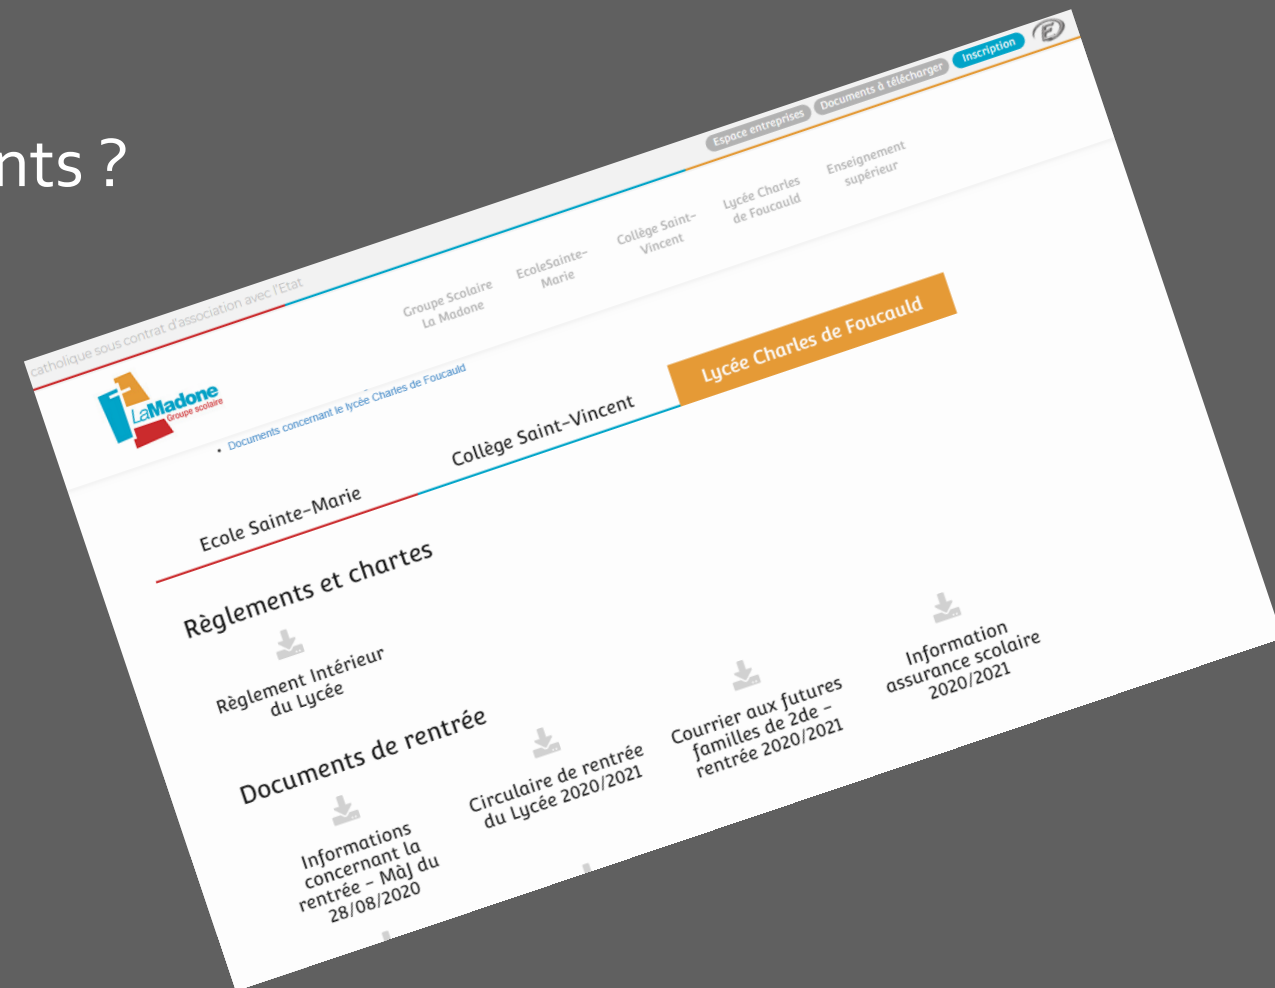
nts ?

catholique sous contrat d'association avec l'Etat

Espace entreprises
Documents à télécharger
Inscription

LaMadone
Groupe scolaire

Groupe Scolaire La Madone
EcoleSainte-Marie
Collège Saint-Vincent
Lycée Charles de Foucauld
Enseignement supérieur

• Documents concernant le lycée Charles de Foucauld

Ecole Sainte-Marie
Collège Saint-Vincent
Lycée Charles de Foucauld

Règlements et chartes

Règlement Intérieur du Lycée

Information assurance scolaire 2020/2021

Documents de rentrée

Circulaire de rentrée du Lycée 2020/2021

Courrier aux futures familles de 2de – rentrée 2020/2021

Informations concernant la rentrée – Màj du 28/08/2020